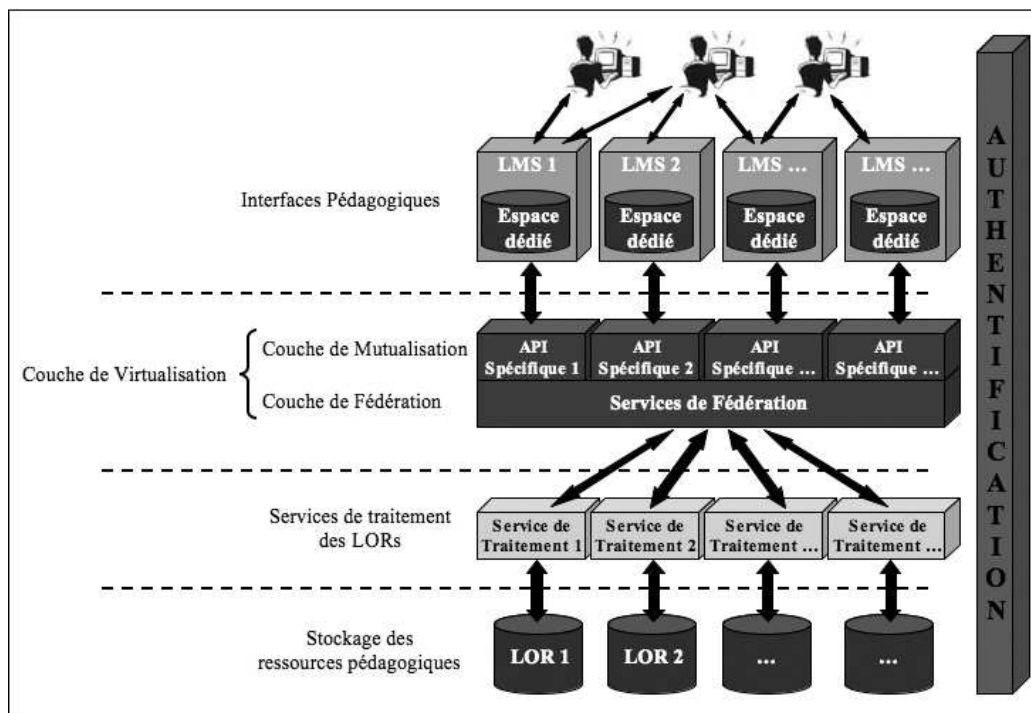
LMS 1

Espace dédié

LMS 2

Espace dédié

LMS …

Espace dédié

LMS …

Espace dédié

Interfaces Pédagogiques

Couche de Virtualisation

Couche de Mutualisation

Couche de Fédération

API Spécifique 1

API Spécifique 2

API Spécifique …

API Spécifique …

Services de Fédération

Services de traitement des LORs

Service de Traitement 1

Service de Traitement 2

Service de Traitement …

Service de Traitement …

Stockage des ressources pédagogiques

LOR 1

LOR 2

…

…

AUTHENTIFICATION